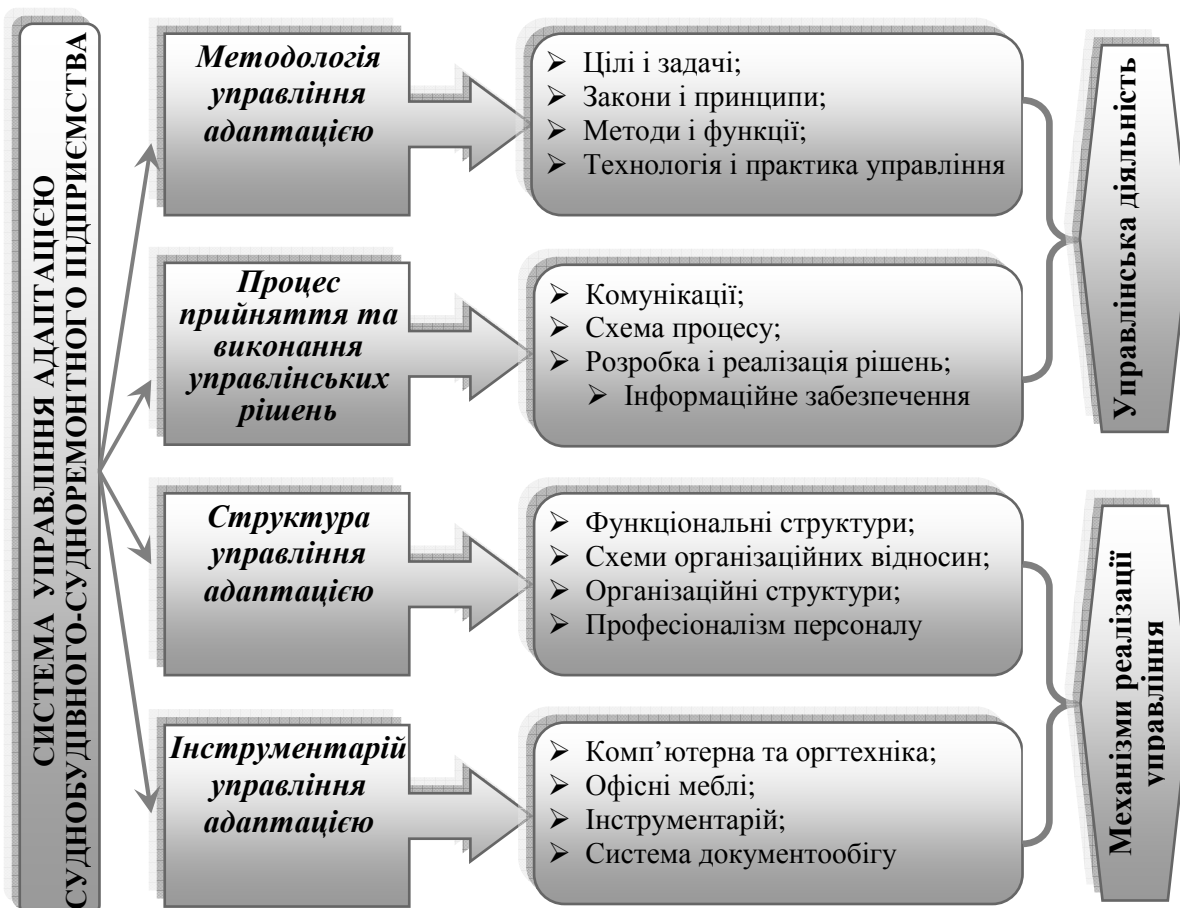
СИСТЕМА УПРАВЛІННЯ АДАПТАЦІЄЮ СУДНОБУДІВНОГО-СУДНОРЕМОНТНОГО ПІДПРИЄМСТВА

Методологія управління адаптацією

➢ Цілі і задачі;
➢ Закони і принципи;
➢ Методи і функції;
➢ Технологія і практика управління

Процес прийняття та виконання управлінських рішень

➢ Комунікації;
➢ Схема процесу;
➢ Розробка і реалізація рішень;
➢ Інформаційне забезпечення

Управлінська діяльність

Структура управління адаптацією

➢ Функціональні структури;
➢ Схеми організаційних відносин;
➢ Організаційні структури;
➢ Професіоналізм персоналу

Інструментарій управління адаптацією

➢ Комп'ютерна та оргтехніка;
➢ Офісні меблі;
➢ Інструментарій;
➢ Система документообігу

Механізми реалізації управління